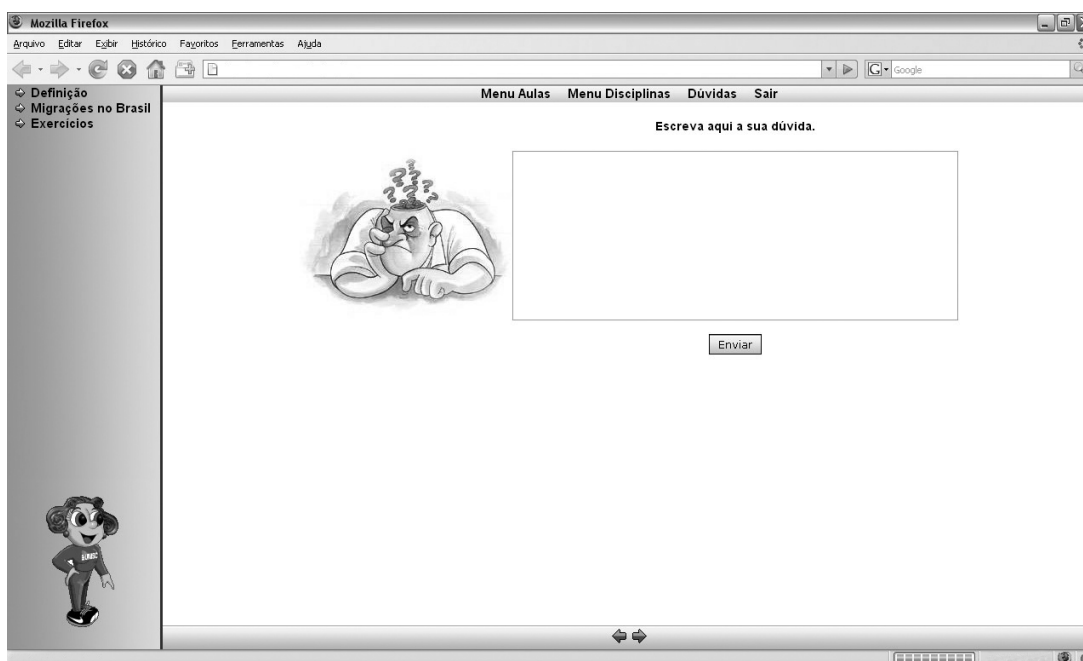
Mozilla Firefox

Arquivo Editar Exibir Histórico Favoritos Ferramentas Ajuda

Google

Definição
Migrações no Brasil
Exercícios

Menu Aulas Menu Disciplinas Dúvidas Sair

Escreva aqui a sua dúvida.

Enviar